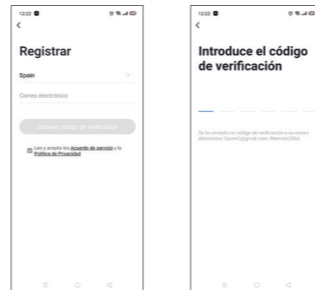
12:22

<

Registrar

Spain >

Correo electrónico

Obtener código de verificación

Leo y acepto los Acuerdo de servicio y la Política de Privacidad

12:22

<

Introduce el código de verificación

Se ha enviado un código de verificación a su correo electrónico: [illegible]@gmail.com, Reenviar(59s)